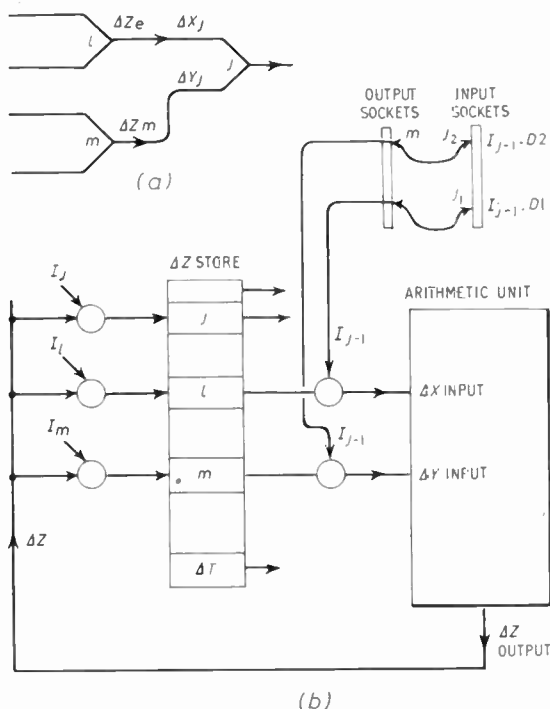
$\Delta Z_l$
$\Delta X_J$
$l$
$\Delta Y_J$
$J$
$\Delta Z_m$
$m$
(a)

OUTPUT SOCKETS
INPUT SOCKETS
$m$
$J_2$
$I_{J-1}.D2$
$J_1$
$I_{J-1}.D1$

$\Delta Z$ STORE
$I_J$
$J$
$I_l$
$l$
$I_m$
$m$
$\Delta T$
$\Delta Z$

ARITHMETIC UNIT
$I_{J-1}$
$\Delta X$ INPUT
$I_{J-1}$
$\Delta Y$ INPUT
$\Delta Z$ OUTPUT

(b)